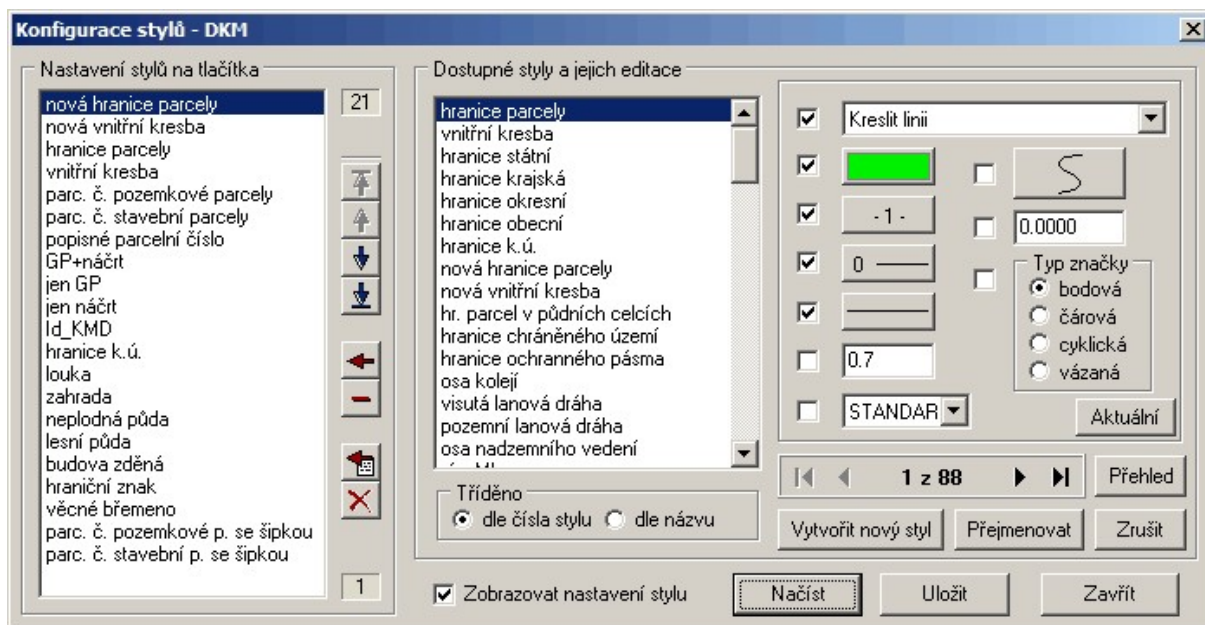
Konfigurace stylů - DKM

Nastavení stylů na tlačítka

21

nová hranice parcely
nová vnitřní kresba
hranice parcely
vnitřní kresba
parc. č. pozemkové parcely
parc. č. stavební parcely
popisné parcelní číslo
GP+náčrt
jen GP
jen náčrt
Id_KMD
hranice k.ú.
louka
zahrada
neplodná půda
lesní půda
budova zděná
hraniční znak
věcné břemeno
parc. č. pozemkové p. se šipkou
parc. č. stavební p. se šipkou

1

Dostupné styly a jejich editace

hranice parcely
vnitřní kresba
hranice státní
hranice krajská
hranice okresní
hranice obecní
hranice k.ú.
nová hranice parcely
nová vnitřní kresba
hr. parcel v půdních celcích
hranice chráněného území
hranice ochranného pásma
osa kolejí
visutá lanová dráha
pozemní lanová dráha
osa nadzemního vedení
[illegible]

Tříděno
dle čísla stylu
dle názvu

Kreslit linii

-1-

0

0.7

STANDAR

0.0000

Typ značky
bodová
čárová
cyklická
vázaná

Aktuální

1 z 88

Přehled

Vytvořit nový styl
Přejmenovat
Zrušit

Zobrazovat nastavení stylu
Načíst
Uložit
Zavřít